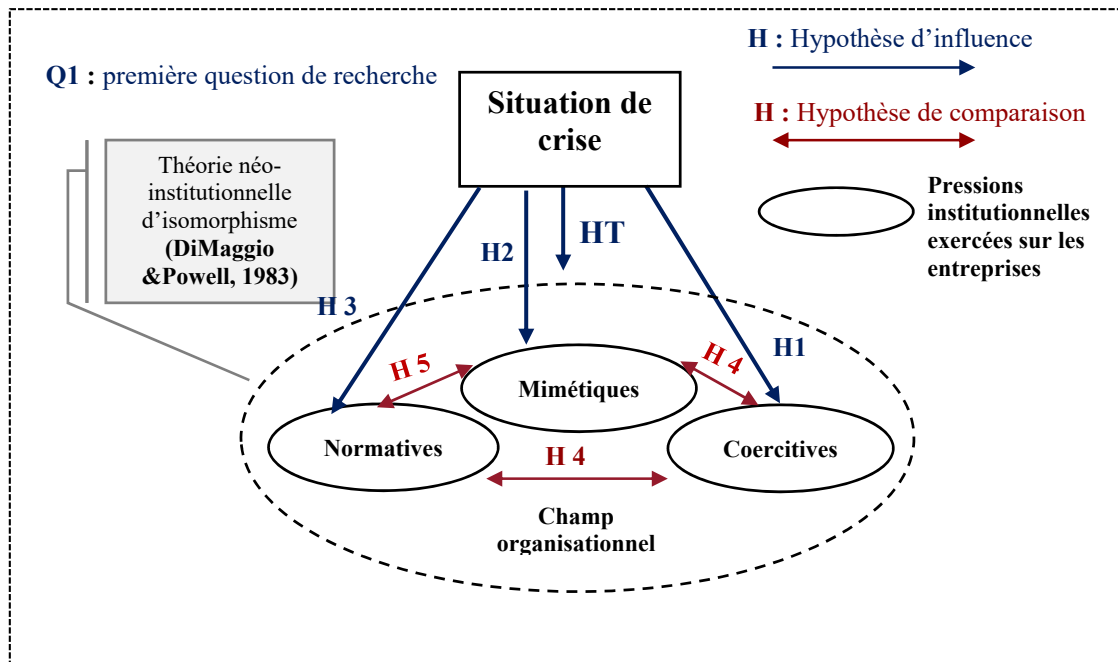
Q1 : première question de recherche

Situation de crise

H : Hypothèse d'influence

H : Hypothèse de comparaison

Pressions institutionnelles exercées sur les entreprises

Théorie néo-institutionnelle d'isomorphisme (DiMaggio &Powell, 1983)

H2

HT

H 3

H1

H 5

H 4

Mimétiques

Normatives

Coercitives

H 4

Champ organisationnel